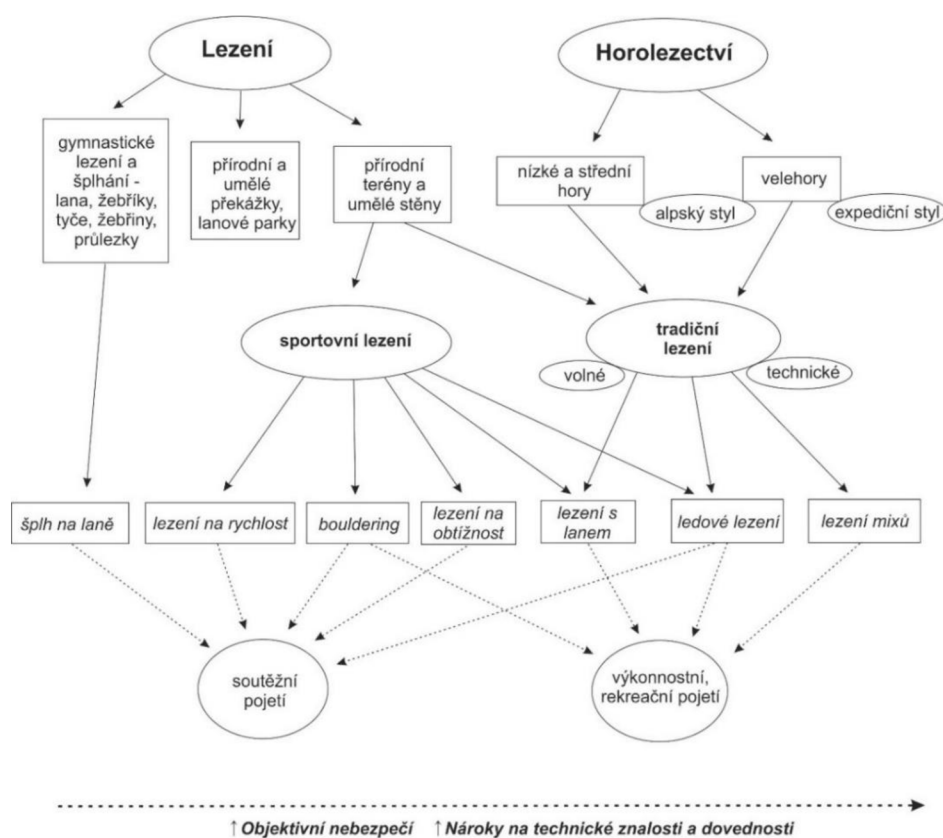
Lezení

Horolezectví

gymnastické lezení a šplhání - lana, žebříky, tyče, žebřiny, průlezky

přírodní a umělé překážky, lanové parky

přírodní terény a umělé stěny

nízké a střední hory

alpský styl

velehory

expediční styl

sportovní lezení

tradiční lezení

volné

technické

šplh na laně

lezení na rychlost

bouldering

lezení na obtížnost

lezení s lanem

ledové lezení

lezení mixů

soutěžní pojetí

výkonnostní, rekreační pojetí

↑ Objektivní nebezpečí ↑ Nároky na technické znalosti a dovednosti